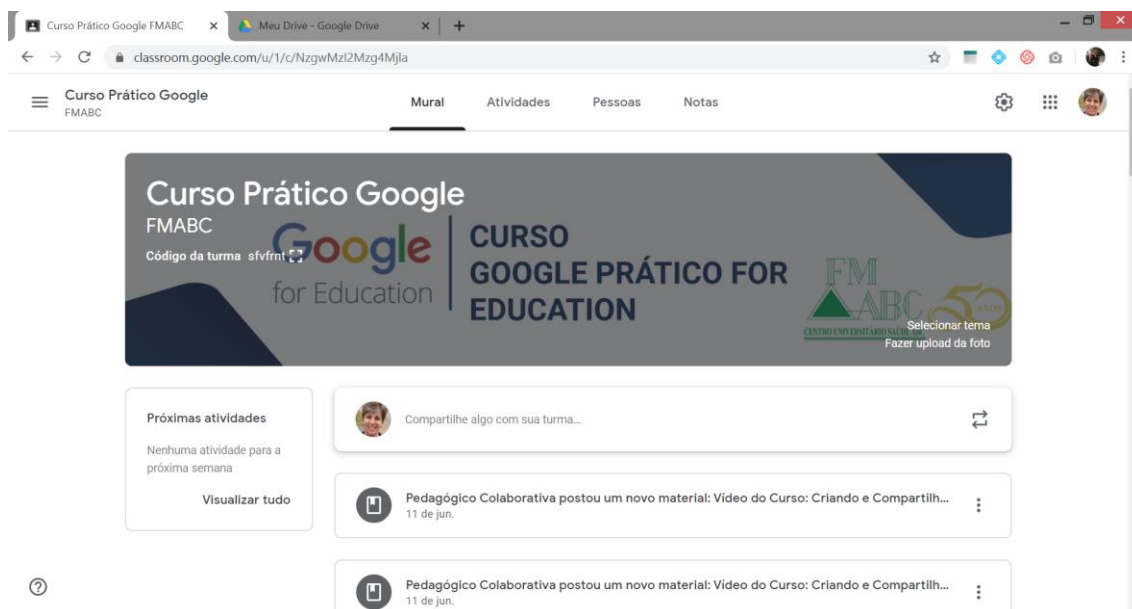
Curso Prático Google FMABC ×
Meu Drive - Google Drive ×
+

classroom.google.com/u/1/c/NzgwMzI2Mzg4Mjla

Curso Prático Google
FMABC

Mural
Atividades
Pessoas
Notas

Curso Prático Google
FMABC
Código da turma sfvfrnt

Google for Education
CURSO GOOGLE PRÁTICO FOR EDUCATION

FM ABC 50 ANOS
CENTRO UNIVERSITÁRIO SAÚDE

Selecionar tema
Fazer upload da foto

Próximas atividades
Nenhuma atividade para a próxima semana
Visualizar tudo

Compartilhe algo com sua turma...

Pedagógico Colaborativa postou um novo material: Vídeo do Curso: Criando e Compartilh...
11 de jun.

Pedagógico Colaborativa postou um novo material: Vídeo do Curso: Criando e Compartilh...
11 de jun.